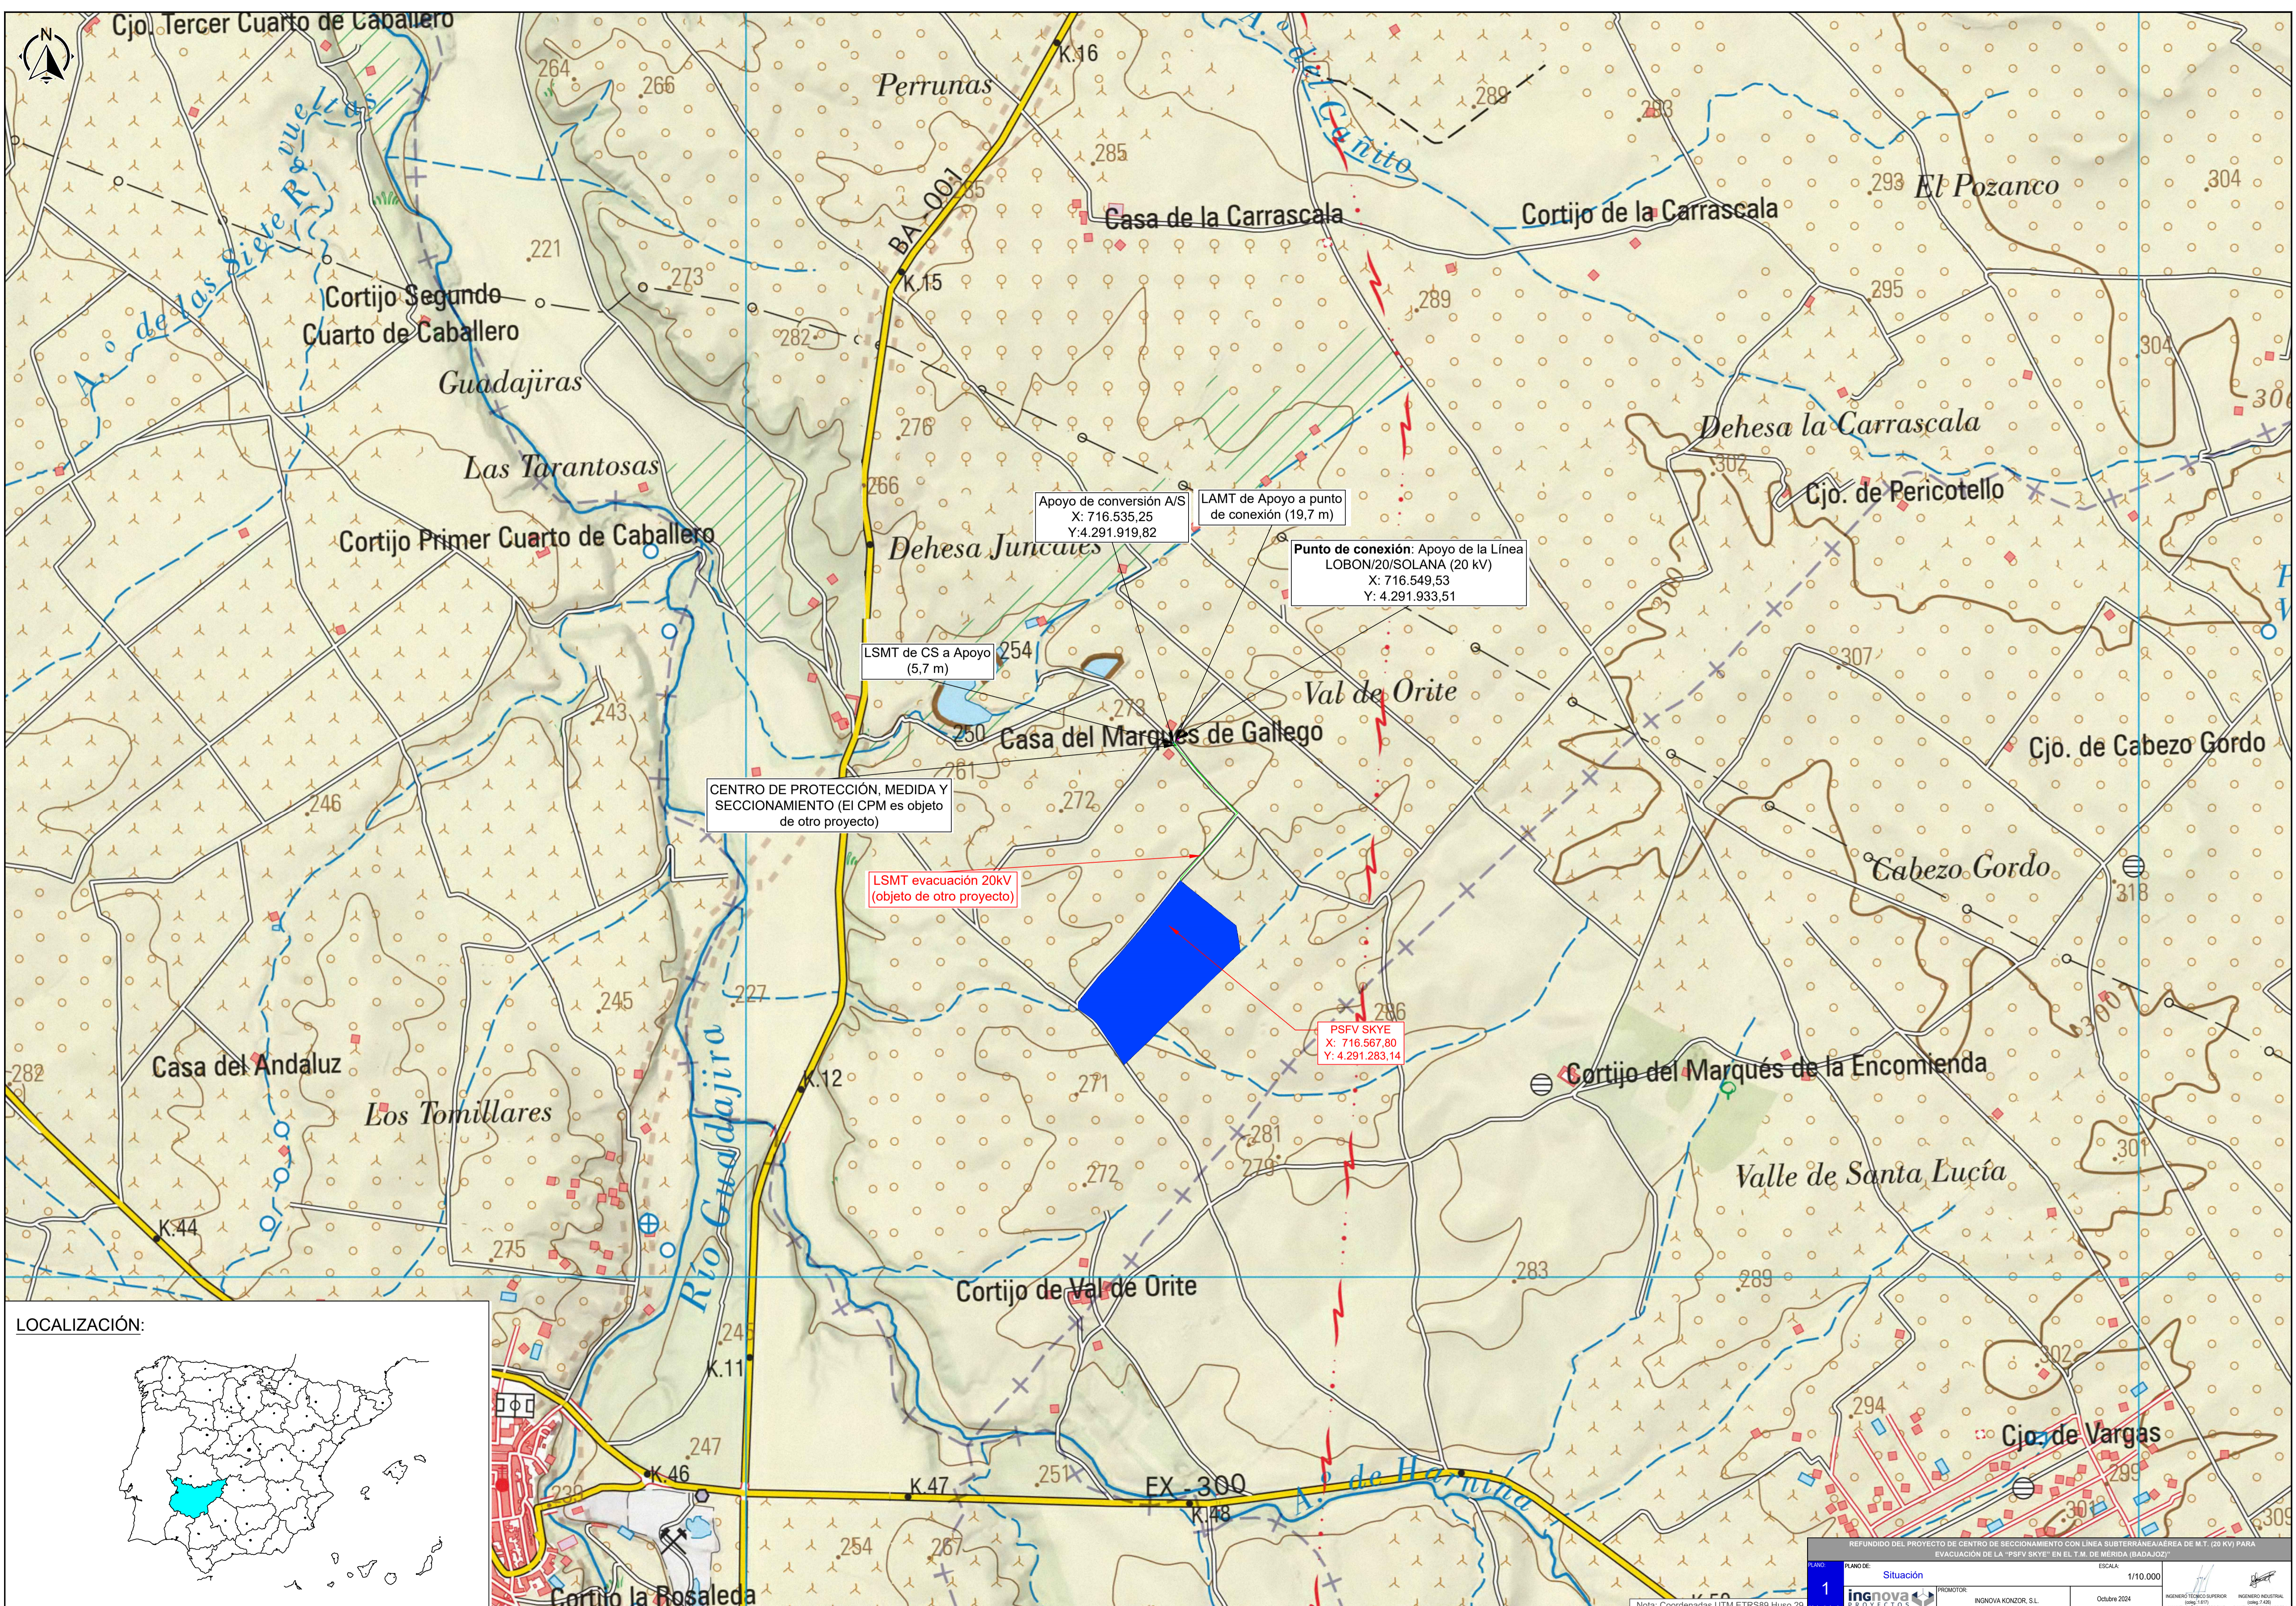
N

Cjo. Tercer Cuarto de Caballero

264
266
Perrunas
K.16
A.º del Canito
289
293
285
Casa de la Carrascala
Cortijo de la Carrascala
293
El Pozanco
304
BA-001
K.15
221
Cortijo Segundo Cuarto de Caballero
273
282
A.º de las Siete Revueltas
289
295
304
Guadajiras
276
Dehesa la Carrascala
306
302
Las Tarantosas
266
Cjo. de Pericotello
Apoyo de conversión A/S
X: 716.535,25
Y:4.291.919,82
LAMT de Apoyo a punto de conexión (19,7 m)
Cortijo Primer Cuarto de Caballero
Dehesa Juncales
Punto de conexión: Apoyo de la Línea LOBON/20/SOLANA (20 kV)
X: 716.549,53
Y: 4.291.933,51
LSMT de CS a Apoyo (5,7 m)
254
307
Val de Orite
243
273
250
Casa del Marqués de Gallego
Cjo. de Cabezo Gordo
261
246
CENTRO DE PROTECCIÓN, MEDIDA Y SECCIONAMIENTO (El CPM es objeto de otro proyecto)
272
Cabezo Gordo
318
LSMT evacuación 20kV (objeto de otro proyecto)
245
227
PSFV SKYE
X: 716.567,80
Y: 4.291.283,14
296
300
Casa del Andaluz
282
K.12
Cortijo del Marqués de la Encomienda
271
Los Tomillares
281
279
301
Río Guadajira
272
Valle de Santa Lucía
K.44
275
283
289
Cortijo de Val de Orite
LOCALIZACIÓN:
248
K.11
302
294
Cjo. de Vargas
247
K.46
K.47
EX-300
251
K.48
A.º de Harnina
299
238
301
309
254
267
Cortijo la Rosaleda
K.50
REFUNDIDO DEL PROYECTO DE CENTRO DE SECCIONAMIENTO CON LINEA SUBTERRANEA/AEREA DE M.T. (20 KV) PARA EVACUACION DE LA "PSFV SKYE" EN EL T.M. DE MERIDA (BADAJOZ)
PLANO
1
PLANO DE:
Situación
ESCALA
1/10.000
PROMOTOR:
INGNOVA KONZOR, S.L.
Octubre 2024
ingnova
Nota: Coordenadas UTM ETRS89 Huso 29